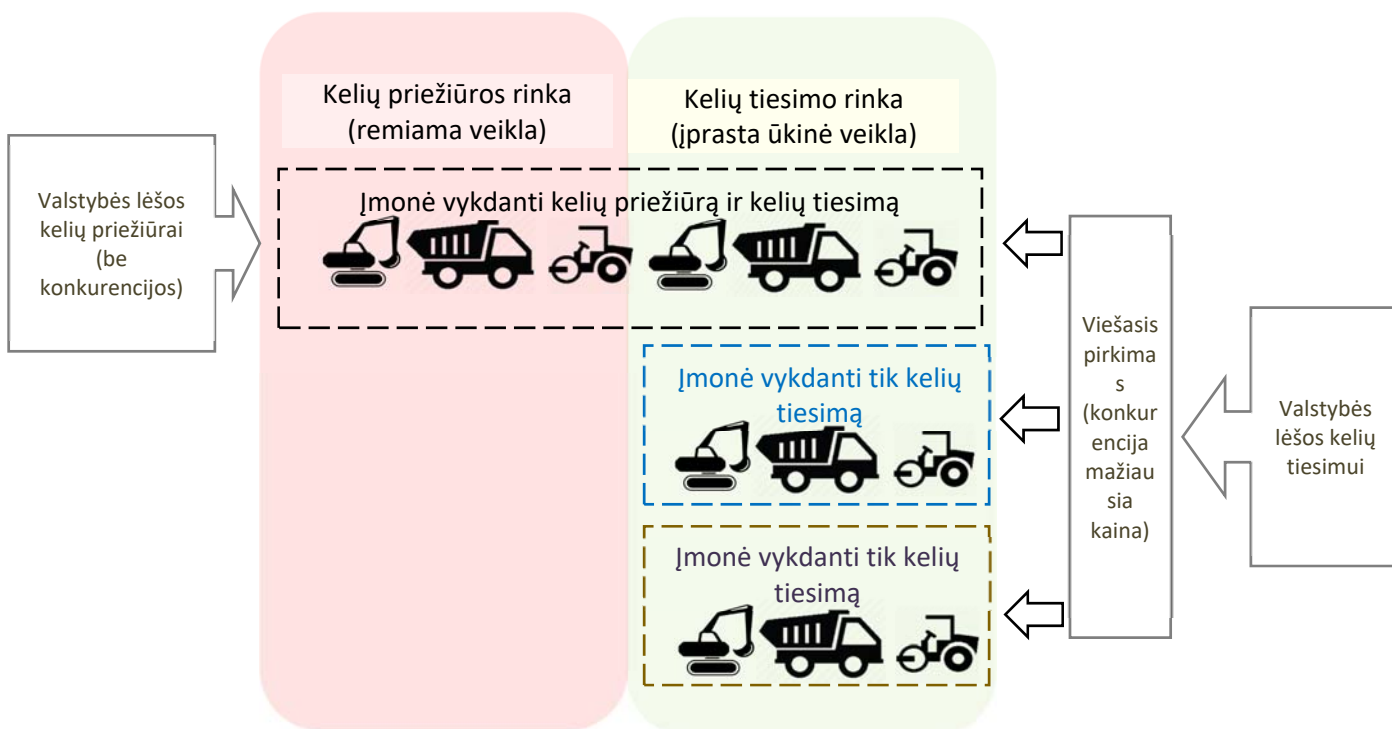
Kelių priežiūros rinka (remiama veikla)

Kelių tiesimo rinka (įprasta ūkinė veikla)

Valstybės lėšos kelių priežiūrai (be konkurencijos)

Įmonė vykdanti kelių priežiūrą ir kelių tiesimą

Įmonė vykdanti tik kelių tiesimą

Įmonė vykdanti tik kelių tiesimą

Viešasis pirkimas (konkurencija mažiausia kaina)

Valstybės lėšos kelių tiesimui